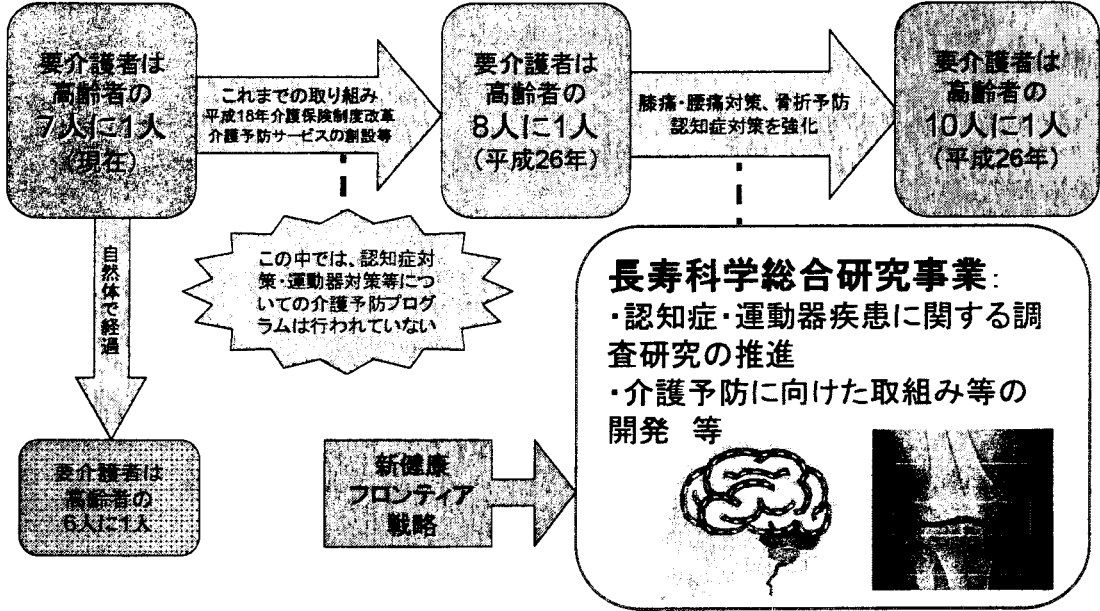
要介護者は高齢者の7人に1人（現在）

これまでの取り組み
平成18年介護保険制度改革
介護予防サービスの創設等

要介護者は高齢者の8人に1人（平成26年）

膝痛・腰痛対策、骨折予防
認知症対策を強化

要介護者は高齢者の10人に1人（平成26年）

自然体で経過

この中では、認知症対策・運動器対策等についての介護予防プログラムは行われていない

長寿科学総合研究事業：
・認知症・運動器疾患に関する調査研究の推進
・介護予防に向けた取組み等の開発　等

要介護者は高齢者の6人に1人

新健康フロンティア戦略